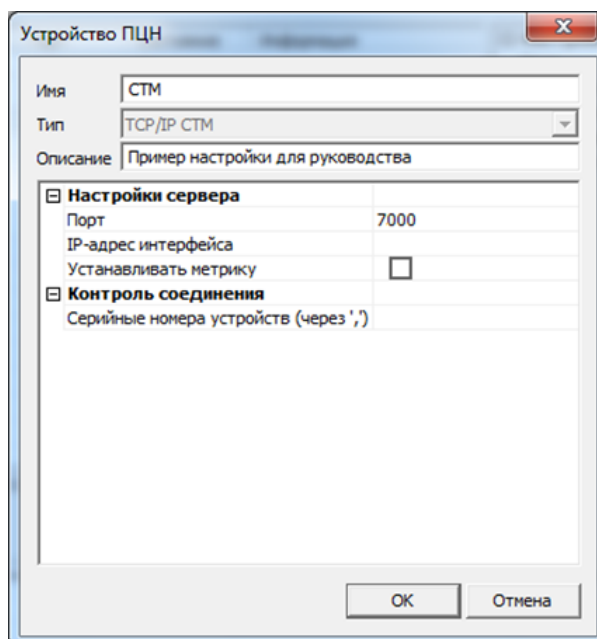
Устройство ПЦН

Имя CTM

Тип TCP/IP CTM

Описание Пример настройки для руководства

| | |
|---|---|
| ⊟ **Настройки сервера** | |
| Порт | 7000 |
| IP-адрес интерфейса | |
| Устанавливать метрику | ☐ |
| ⊟ **Контроль соединения** | |
| Серийные номера устройств (через ',') | |

OK Отмена